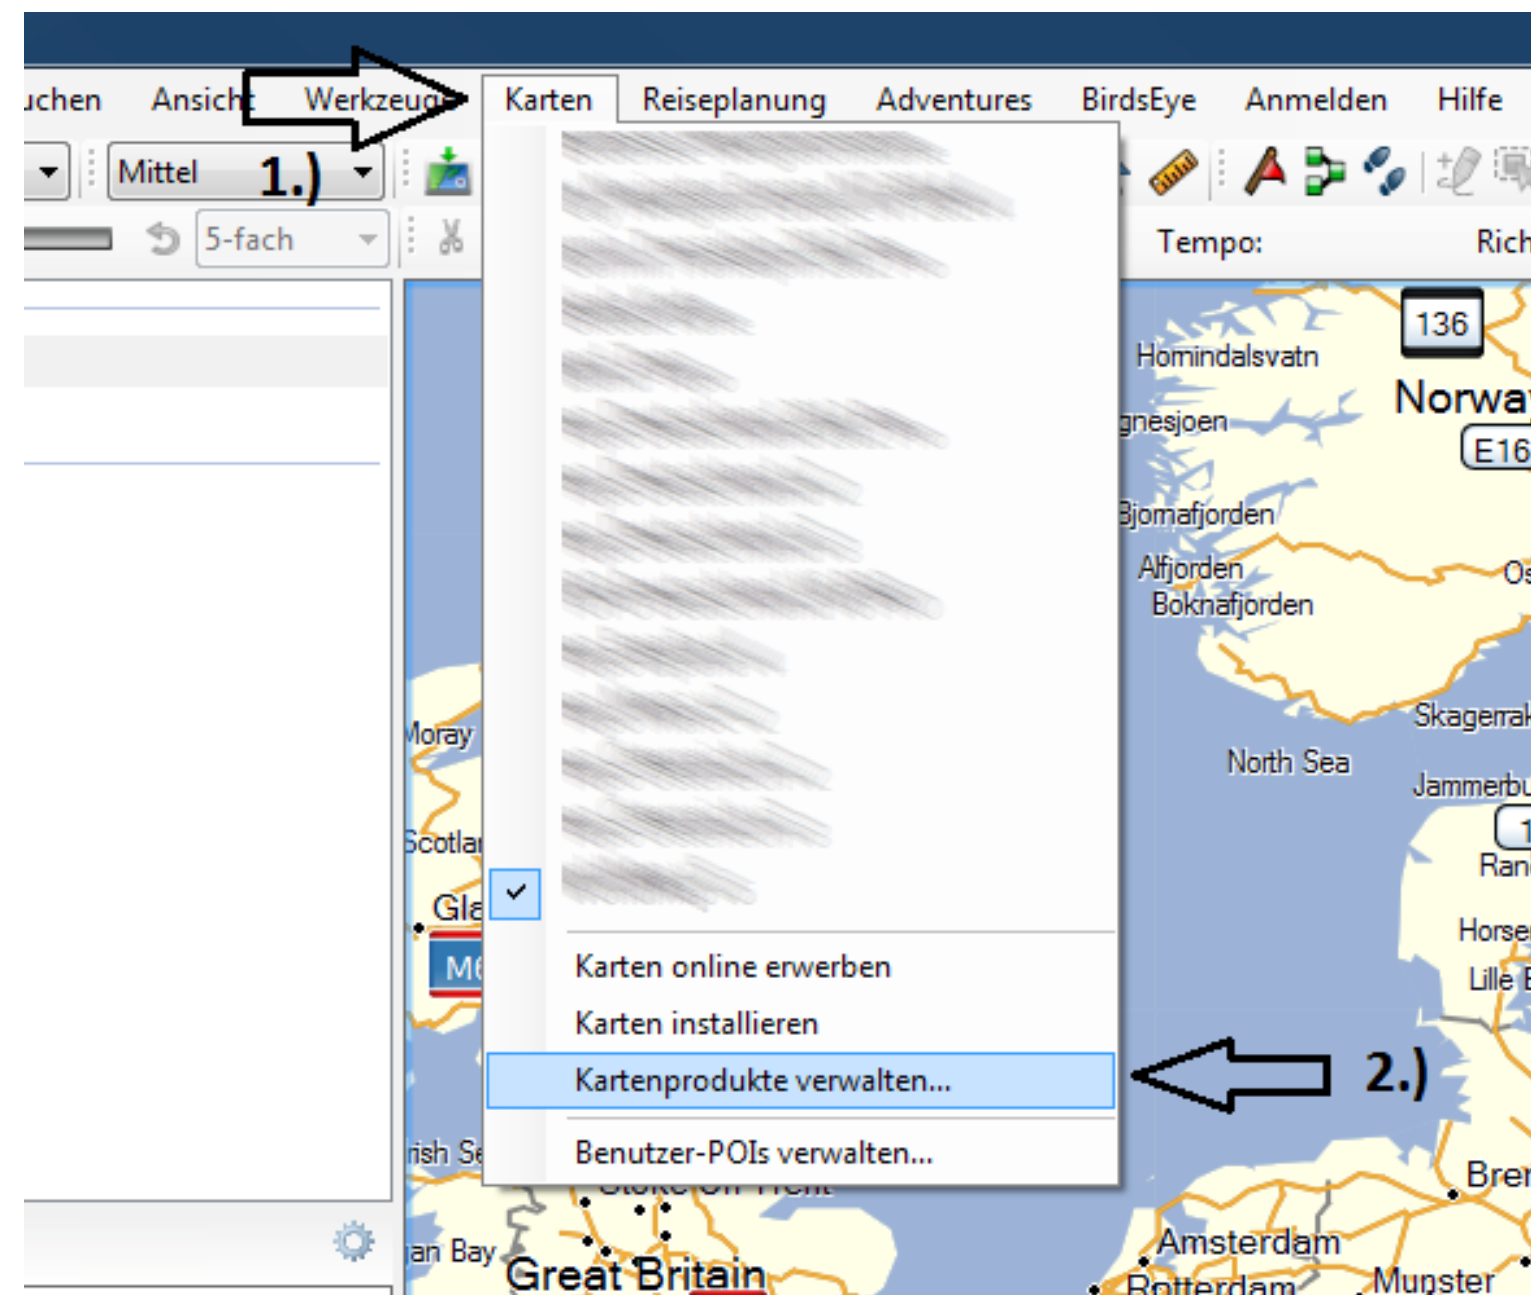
uchen Ansicht Werkzeuge Karten Reiseplanung Adventures BirdsEye Anmelden Hilfe

Mittel 1.)

5-fach

Tempo: Rich

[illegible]

Karten online erwerben
Karten installieren
Kartenprodukte verwalten...
Benutzer-POIs verwalten...

2.)

136
Homindalsvatn
Norway
E16
gnesjoen
Bjornafjorden
Alfjorden
Boknafjorden
Os
Skagerrak
North Sea
Jammerbu
1
Ran
Horse
Lille
Moray
Scotlan
Gla
M
rish Se
an Bay
Stoke-on-Trent
Great Britain
Amsterdam
Rotterdam
Munster
Bren